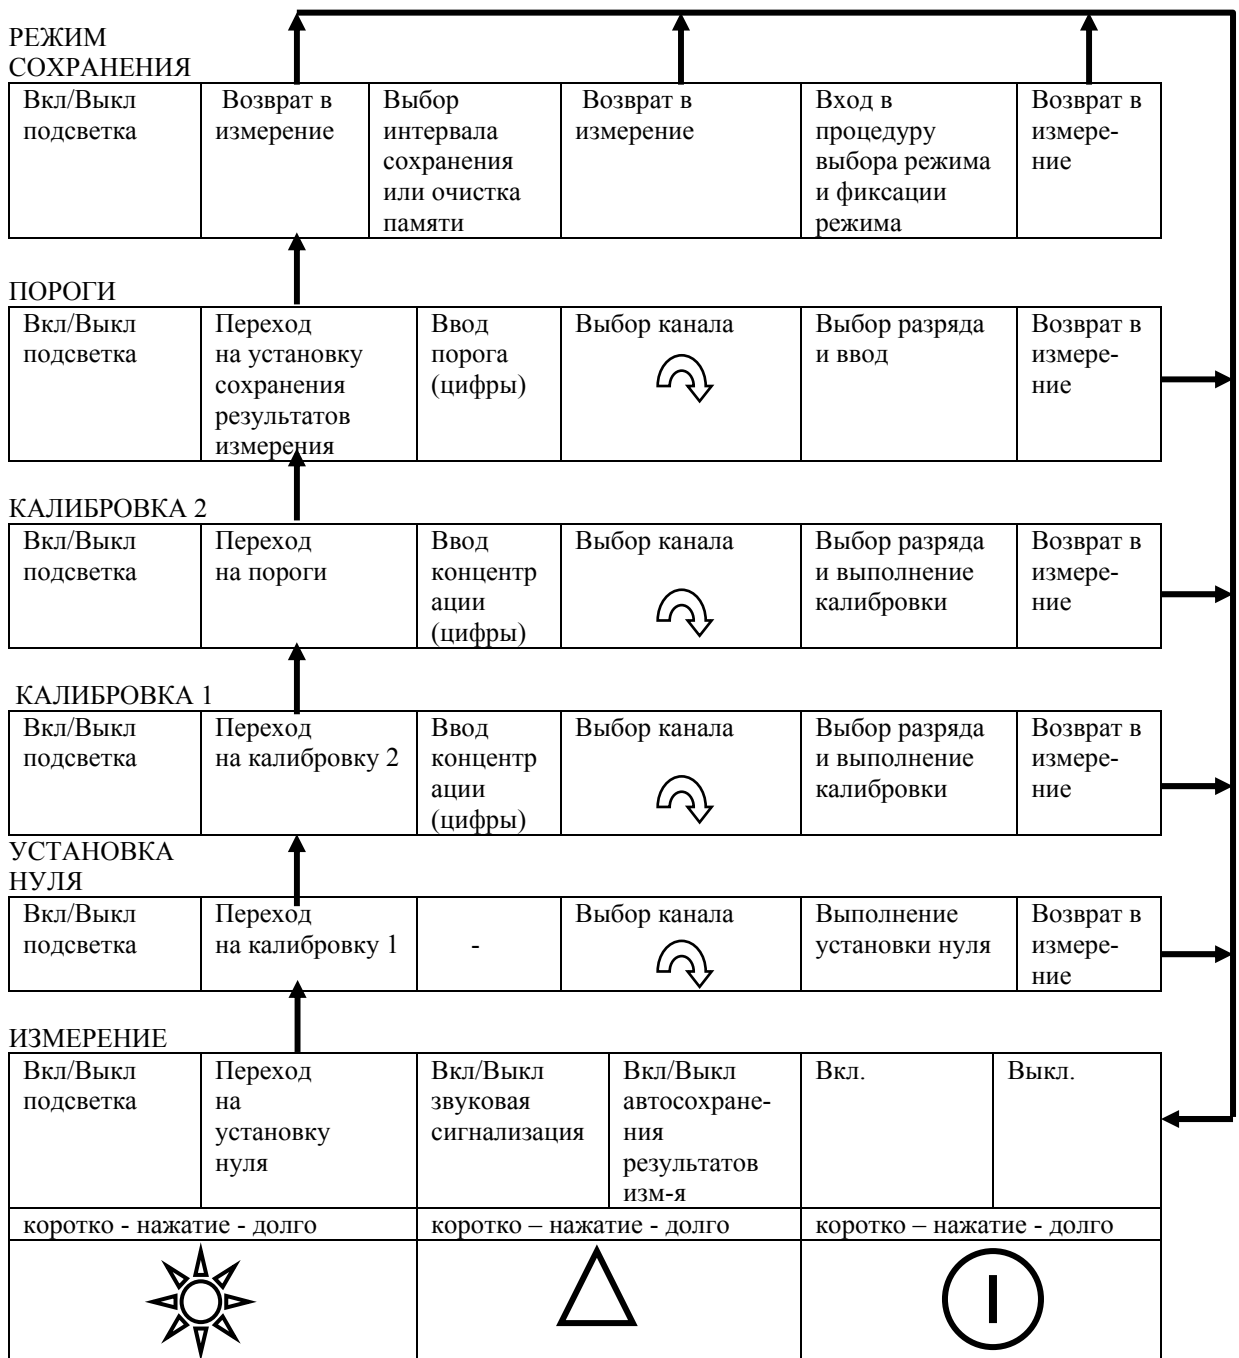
РЕЖИМ СОХРАНЕНИЯ

| Вкл/Выкл подсветка | Возврат в измерение | Выбор интервала сохранения или очистка памяти | Возврат в измерение | Вход в процедуру выбора режима и фиксации режима | Возврат в измере-ние |
|---|---|---|---|---|---|

ПОРОГИ

| Вкл/Выкл подсветка | Переход на установку сохранения результатов измерения | Ввод порога (цифры) | Выбор канала | Выбор разряда и ввод | Возврат в измере-ние |
|---|---|---|---|---|---|

КАЛИБРОВКА 2

| Вкл/Выкл подсветка | Переход на пороги | Ввод концентр ации (цифры) | Выбор канала | Выбор разряда и выполнение калибровки | Возврат в измере-ние |
|---|---|---|---|---|---|

КАЛИБРОВКА 1

| Вкл/Выкл подсветка | Переход на калибровку 2 | Ввод концентр ации (цифры) | Выбор канала | Выбор разряда и выполнение калибровки | Возврат в измере-ние |
|---|---|---|---|---|---|

УСТАНОВКА НУЛЯ

| Вкл/Выкл подсветка | Переход на калибровку 1 | - | Выбор канала | Выполнение установки нуля | Возврат в измере-ние |
|---|---|---|---|---|---|

ИЗМЕРЕНИЕ

| Вкл/Выкл подсветка | Переход на установку нуля | Вкл/Выкл звуковая сигнализация | Вкл/Выкл автосохране-ния результатов изм-я | Вкл. | Выкл. |
|---|---|---|---|---|---|
| коротко - нажатие - долго | | коротко – нажатие - долго | | коротко – нажатие - долго | |